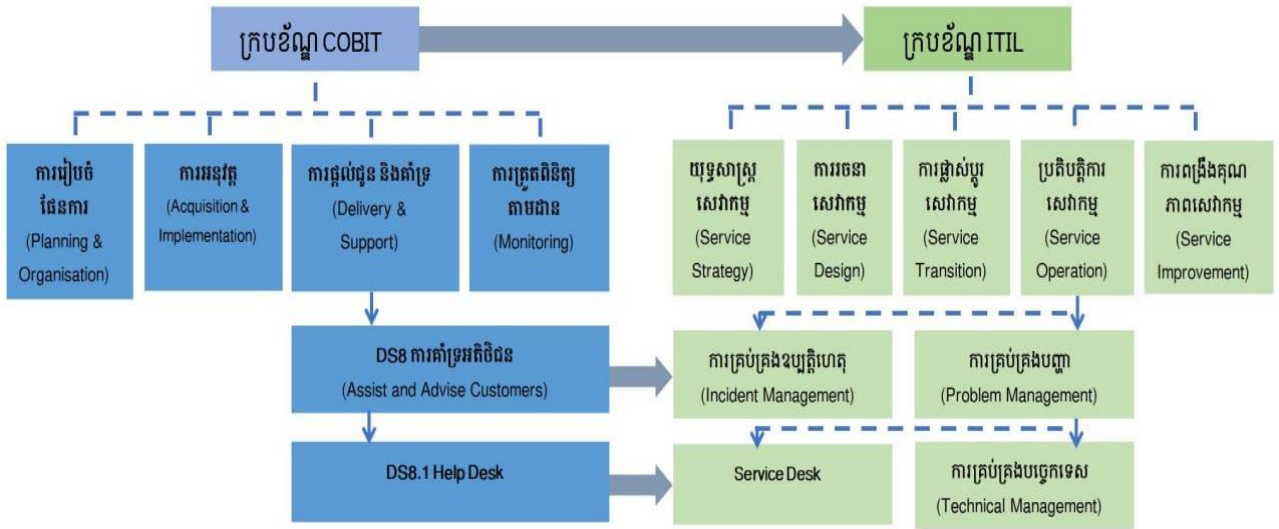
ក្របខ័ណ្ឌ COBIT

ក្របខ័ណ្ឌ ITIL

ការរៀបចំផែនការ (Planning & Organisation)

ការអនុវត្ត (Acquisition & Implementation)

ការផ្តល់ជូន និងគាំទ្រ (Delivery & Support)

ការត្រួតពិនិត្យតាមដាន (Monitoring)

យុទ្ធសាស្ត្រសេវាកម្ម (Service Strategy)

ការរចនាសេវាកម្ម (Service Design)

ការផ្លាស់ប្តូរសេវាកម្ម (Service Transition)

ប្រតិបត្តិការសេវាកម្ម (Service Operation)

ការពង្រឹងគុណភាពសេវាកម្ម (Service Improvement)

DS8 ការគាំទ្រអតិថិជន (Assist and Advise Customers)

ការគ្រប់គ្រងឧប្បត្តិហេតុ (Incident Management)

ការគ្រប់គ្រងបញ្ហា (Problem Management)

DS8.1 Help Desk

Service Desk

ការគ្រប់គ្រងបច្ចេកទេស (Technical Management)